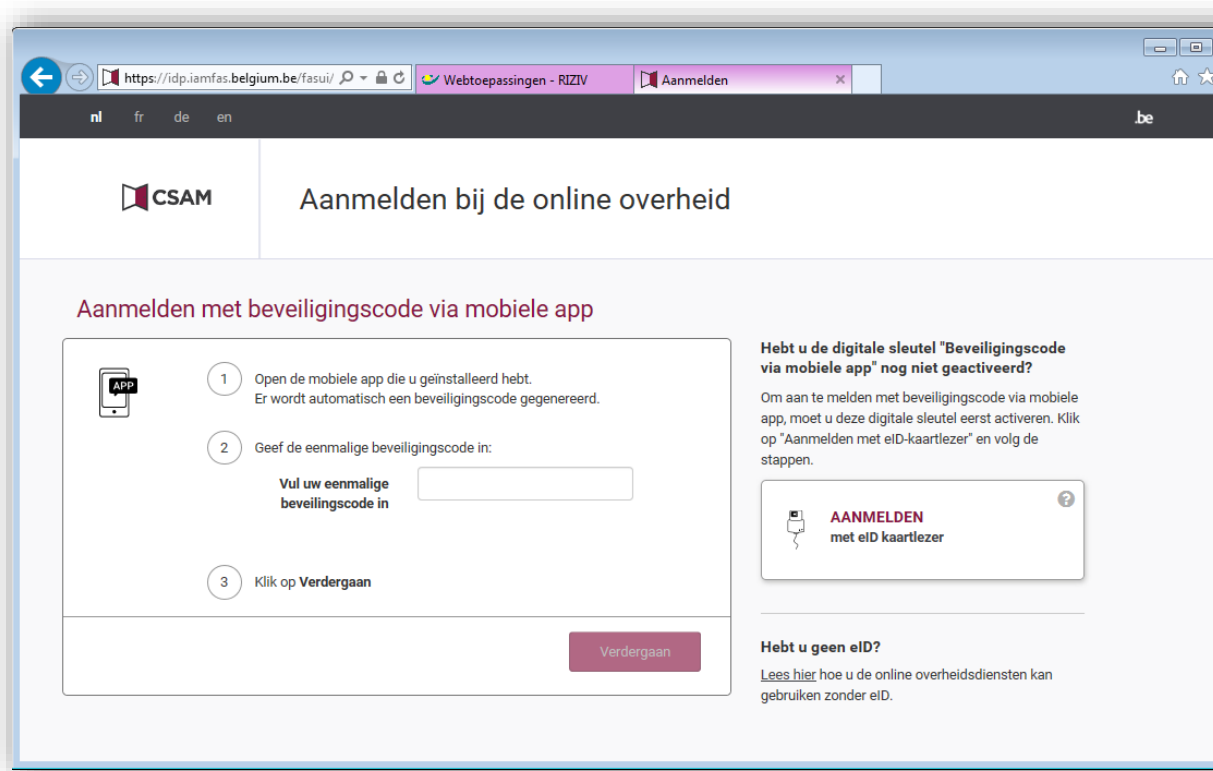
https://idp.iamfas.belgium.be/fasui/

Webtoepassingen - RIZIV

Aanmelden

nl fr de en

.be

CSAM

Aanmelden bij de online overheid

Aanmelden met beveiligingscode via mobiele app

APP

1 Open de mobiele app die u geïnstalleerd hebt. Er wordt automatisch een beveiligingscode gegenereerd.

2 Geef de eenmalige beveiligingscode in:

Vul uw eenmalige beveiligingscode in

3 Klik op Verdergaan

Verdergaan

Hebt u de digitale sleutel "Beveiligingscode via mobiele app" nog niet geactiveerd?

Om aan te melden met beveiligingscode via mobiele app, moet u deze digitale sleutel eerst activeren. Klik op "Aanmelden met eID-kaartlezer" en volg de stappen.

AANMELDEN
met eID kaartlezer

Hebt u geen eID?

Lees hier hoe u de online overheidsdiensten kan gebruiken zonder eID.